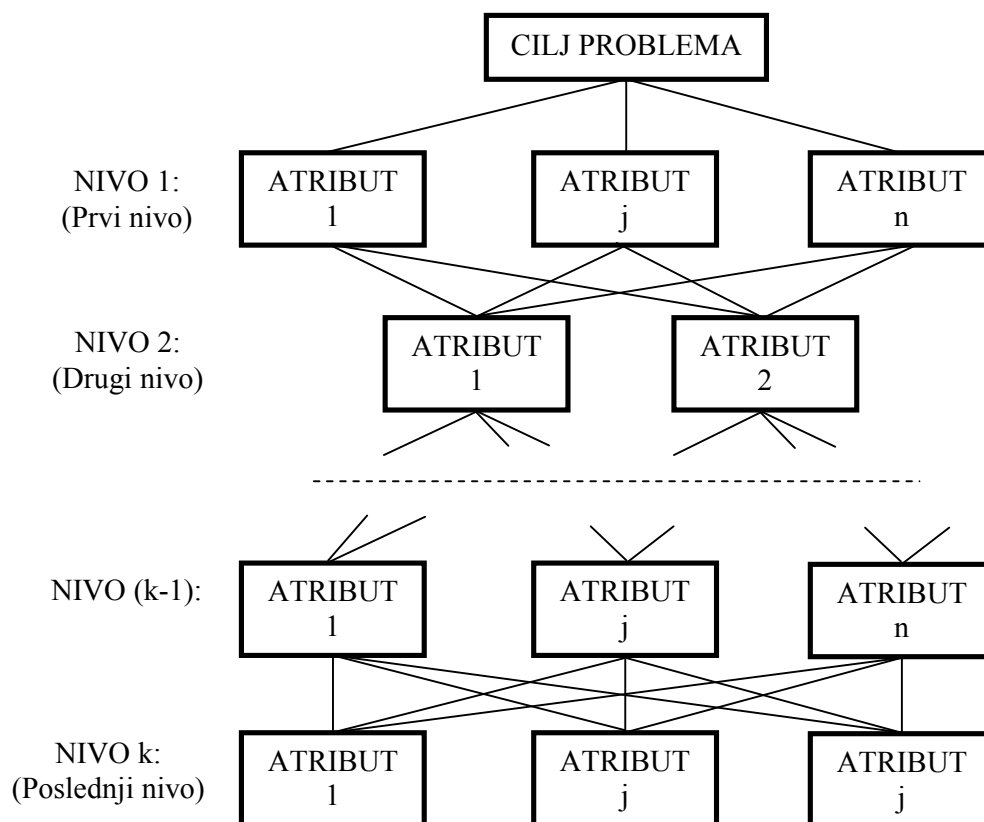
CILJ PROBLEMA

NIVO 1:
(Prvi nivo)

ATRIBUT
1

ATRIBUT
j

ATRIBUT
n

NIVO 2:
(Drugi nivo)

ATRIBUT
1

ATRIBUT
2

NIVO (k-1):

ATRIBUT
1

ATRIBUT
j

ATRIBUT
n

NIVO k:
(Poslednji nivo)

ATRIBUT
1

ATRIBUT
j

ATRIBUT
j